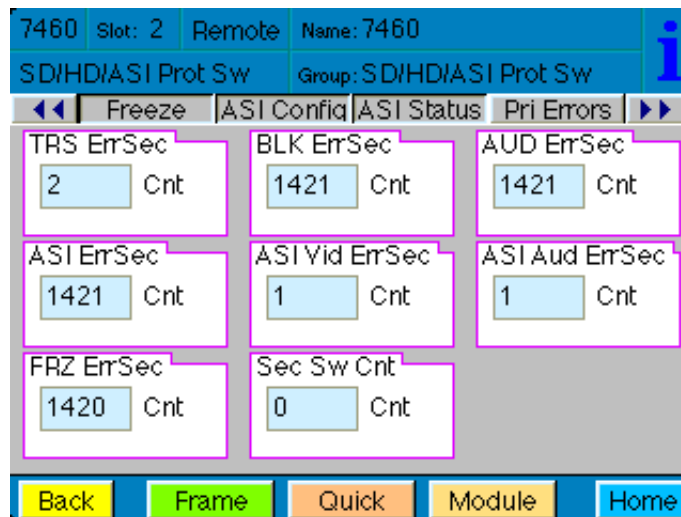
7460 Slot: 2 Remote Name: 7460

SD/HD/ASI Prot Sw Group: SD/HD/ASI Prot Sw

i

◀◀ Freeze ASI Config ASI Status Pri Errors ▶▶

TRS ErrSec
2 Cnt

BLK ErrSec
1421 Cnt

AUD ErrSec
1421 Cnt

ASI ErrSec
1421 Cnt

ASI Vid ErrSec
1 Cnt

ASI Aud ErrSec
1 Cnt

FRZ ErrSec
1420 Cnt

Sec Sw Cnt
0 Cnt

Back Frame Quick Module Home